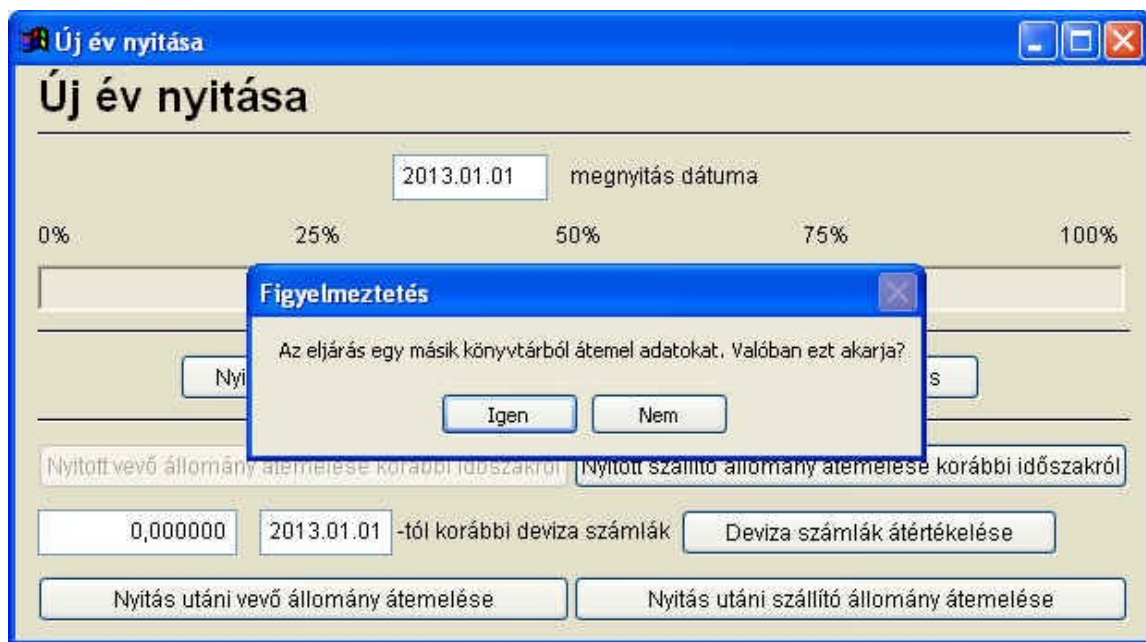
Új év nyitása

Új év nyitása

2013.01.01 megnyitás dátuma

0% 25% 50% 75% 100%

Nyi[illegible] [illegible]s

Figyelmeztetés

Az eljárás egy másik könyvtárból átemel adatokat. Valóban ezt akarja?

Igen Nem

Nyitott vevő állomány átemelése korábbi időszakról

Nyitott szállító állomány átemelése korábbi időszakról

0,000000 2013.01.01 -tól korábbi deviza számlák Deviza számlák átértékelése

Nyitás utáni vevő állomány átemelése

Nyitás utáni szállító állomány átemelése